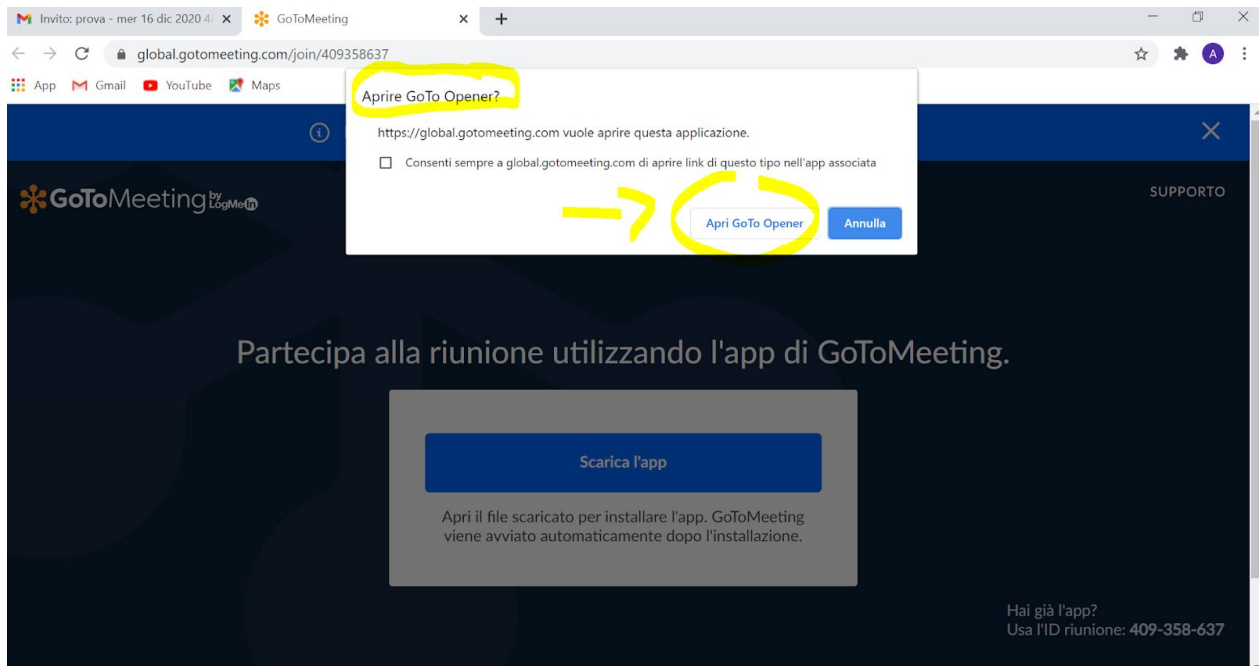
Invito: prova - mer 16 dic 2020 4
GoToMeeting
global.gotomeeting.com/join/409358637
App Gmail YouTube Maps
A

Aprire GoTo Opener?
https://global.gotomeeting.com vuole aprire questa applicazione.
Consenti sempre a global.gotomeeting.com di aprire link di questo tipo nell'app associata
Apri GoTo Opener
Annulla

GoToMeeting by LogMeIn
SUPPORTO

Partecipa alla riunione utilizzando l'app di GoToMeeting.

Scarica l'app

Apri il file scaricato per installare l'app. GoToMeeting viene avviato automaticamente dopo l'installazione.

Hai già l'app?
Usa l'ID riunione: 409-358-637